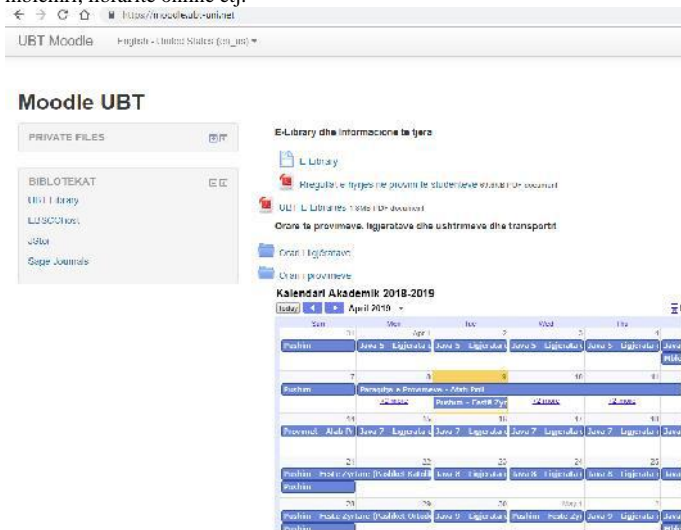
mësimit, librarite online etj.
https://moodle.ubt-uni.net

UBT Moodle English - United States (en_us) ▾

Moodle UBT

PRIVATE FILES

BIBLIOTEKAT
UBT Library
EBSCOhost
JStor
Sage Journals

E-Library dhe informacione te tjera

E Library

Rregullat e tjera ne provim te studenteve 67.8KB PDF document

UBT E Libraries 1.6MB PDF document

Orare te provimeve, ligjeratave dhe ushtrimeve dhe transportit

Orari i ligjeratave

Orari i provimeve

Kalendari Akademik 2018-2019

Today April 2019 ▾

| Sun | Mon | Tue | Wed | Thu | |
|---|---|---|---|---|---|
| 31 | Apr 1 | 2 | 3 | 4 | |
| Pushim | Java 5 Ligjerata | Java 5 Ligjerata | Java 5 Ligjerata | Java 5 Ligjerata | Java |
| 7 | 8 | 9 | 10 | 11 | |
| Pushim | Pergatitje e Provimeve - Afati Prill | | | | |
| | +2 more | Pushim - Festë Zyr | +2 more | +2 more | |
| 14 | 15 | 16 | 17 | 18 | |
| Provimet Afati Pr | Java 7 Ligjerata | Java 7 Ligjerata | Java 7 Ligjerata | Java 7 Ligjerata | Java |
| 21 | 22 | 23 | 24 | 25 | |
| Pushim Feste Zyrtare (Pashket Katolik | | Java 8 Ligjerata | Java 8 Ligjerata | Java 8 Ligjerata | Java |
| Pushim | | | | | |
| 28 | 29 | 30 | May 1 | 2 | |
| Pushim Feste Zyrtare (Pashket Ortodo | | Java 9 Ligjerata | Pushim Feste Zyr | Java 9 Ligjerata | Java |
| Pushim | | | | | |